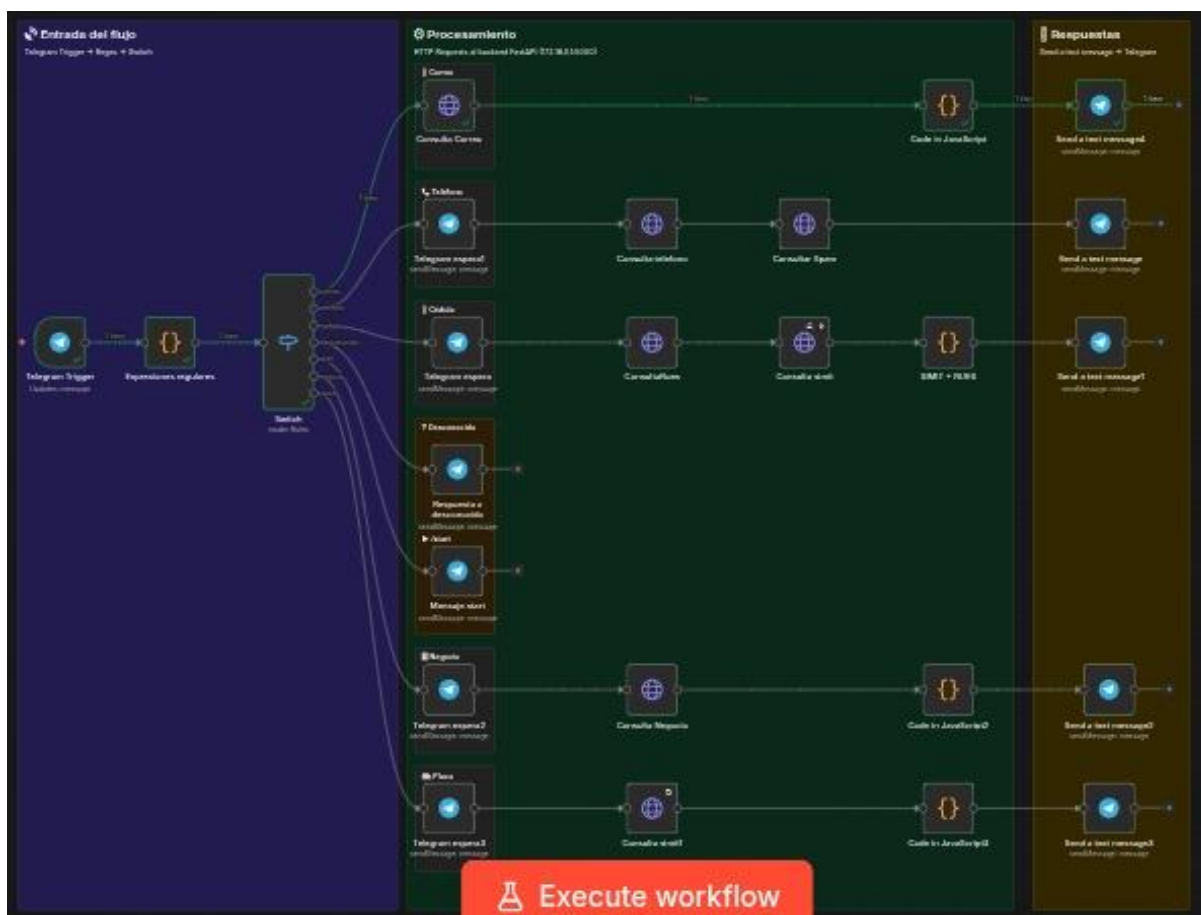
Entrada del flujo
Telegram Trigger → Regex → Switch

Telegram Trigger
Updates: message

Expresiones regulares

Switch
mode: Rules

Procesamiento
HTTP Requests al backend FastAPI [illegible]

Correo
Consulta Correo
Code in JavaScript

Teléfono
Telegram espera1
sendMessage: message
Consulta telefono
Consultar Spam

Cédula
Telegram espera
sendMessage: message
ConsultaRues
Consulta simit
SIMIT + RUES

Desconocido
Respuesta a desconocido
sendMessage: message

/start
Mensaje start
sendMessage: message

Negocio
Telegram espera2
sendMessage: message
Consulta Negocio
Code in JavaScript2

Placa
Telegram espera3
sendMessage: message
Consulta simit1
Code in JavaScript3

Respuestas
Send a text message → Telegram

Send a text message4
sendMessage: message
Send a text message
sendMessage: message
Send a text message1
sendMessage: message
Send a text message2
sendMessage: message
Send a text message3
sendMessage: message

Execute workflow